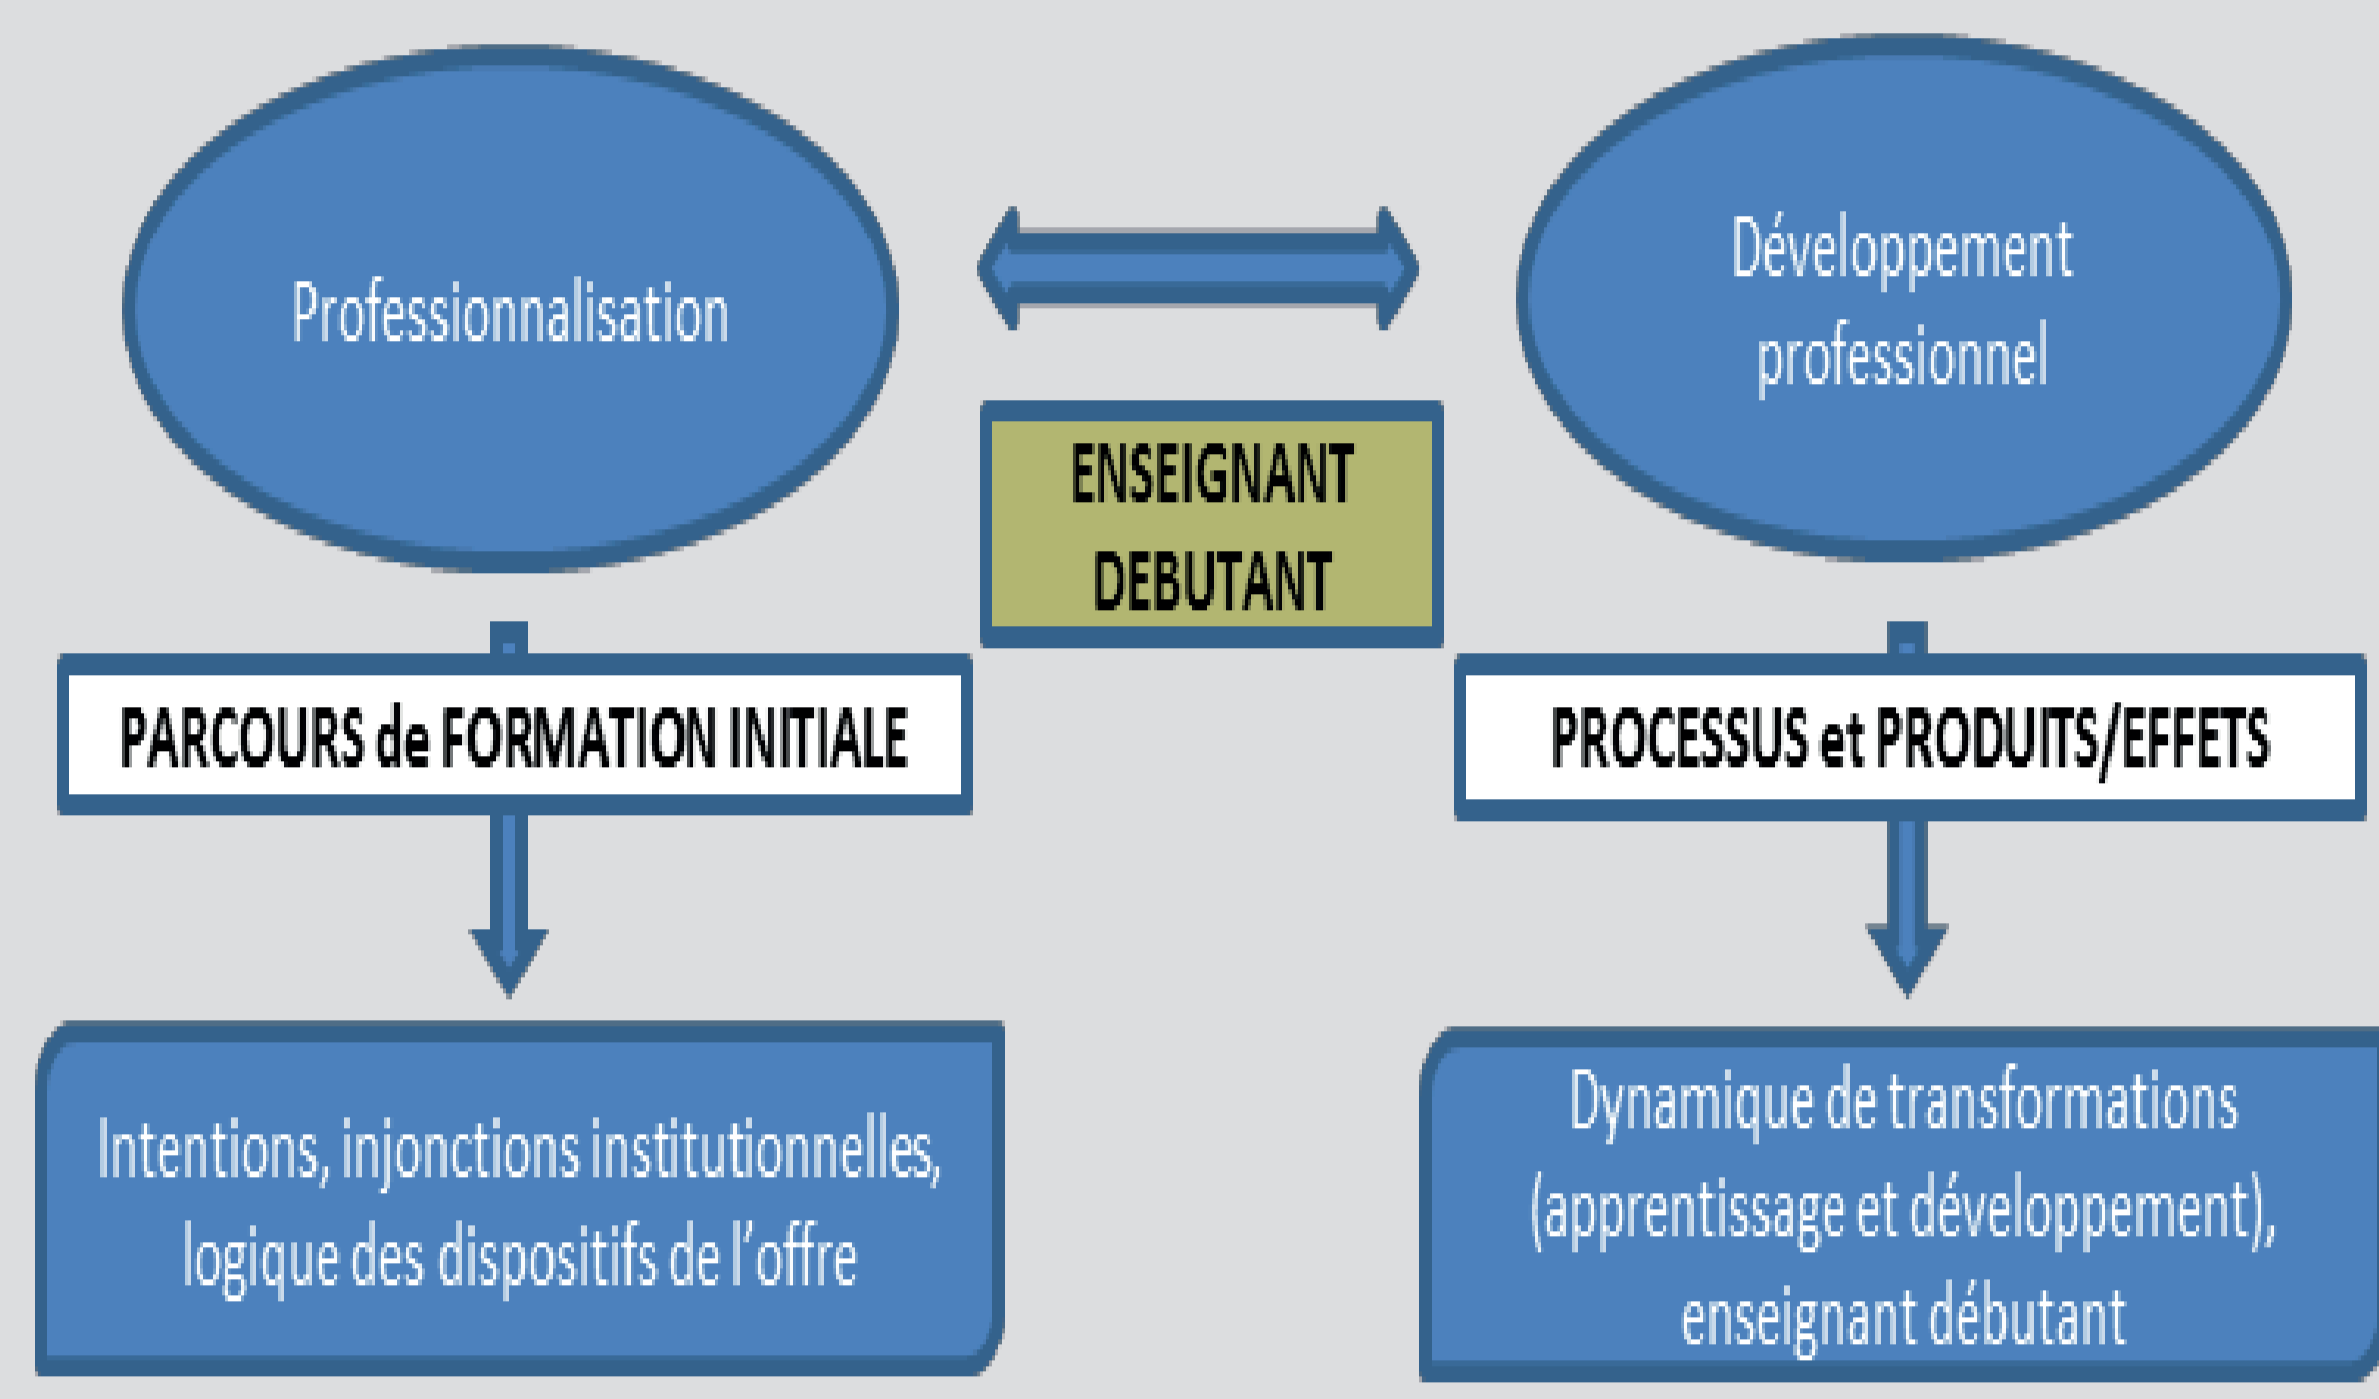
Professionnalisation

Développement professionnel

ENSEIGNANT DEBUTANT

PARCOURS de FORMATION INITIALE

PROCESSUS et PRODUITS/EFFETS

Intentions, injonctions institutionnelles, logique des dispositifs de l'offre

Dynamique de transformations (apprentissage et développement), enseignant débutant